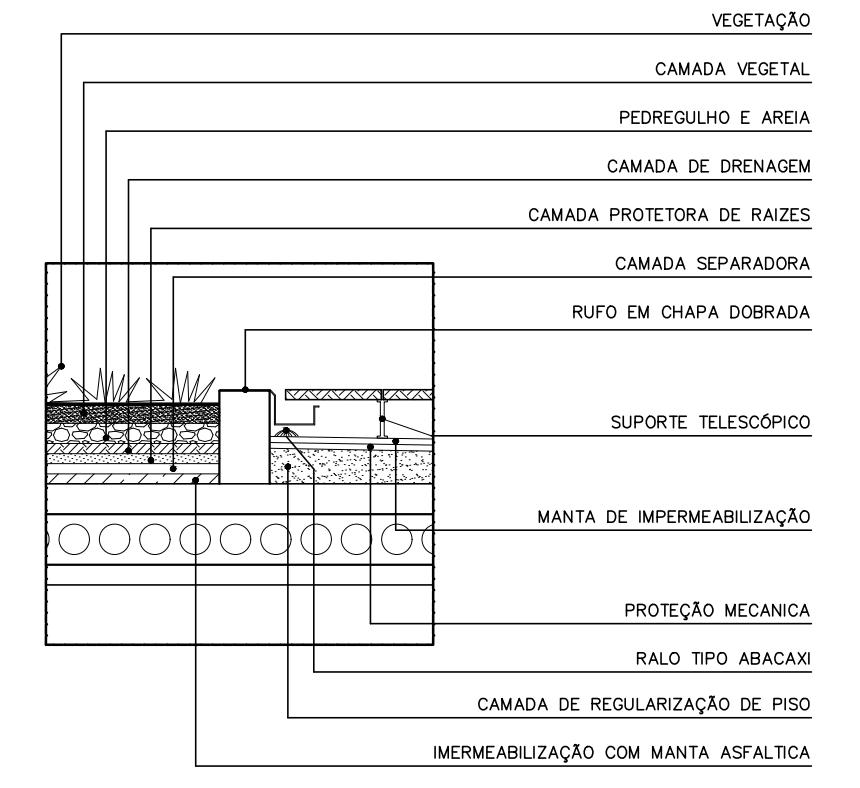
VEGETAÇÃO

CAMADA VEGETAL

PEDREGULHO E AREIA

CAMADA DE DRENAGEM

CAMADA PROTETORA DE RAIZES

CAMADA SEPARADORA

RUFO EM CHAPA DOBRADA

SUPORTE TELESCÓPICO

MANTA DE IMPERMEABILIZAÇÃO

PROTEÇÃO MECANICA

RALO TIPO ABACAXI

CAMADA DE REGULARIZAÇÃO DE PISO

IMERMEABILIZAÇÃO COM MANTA ASFALTICA